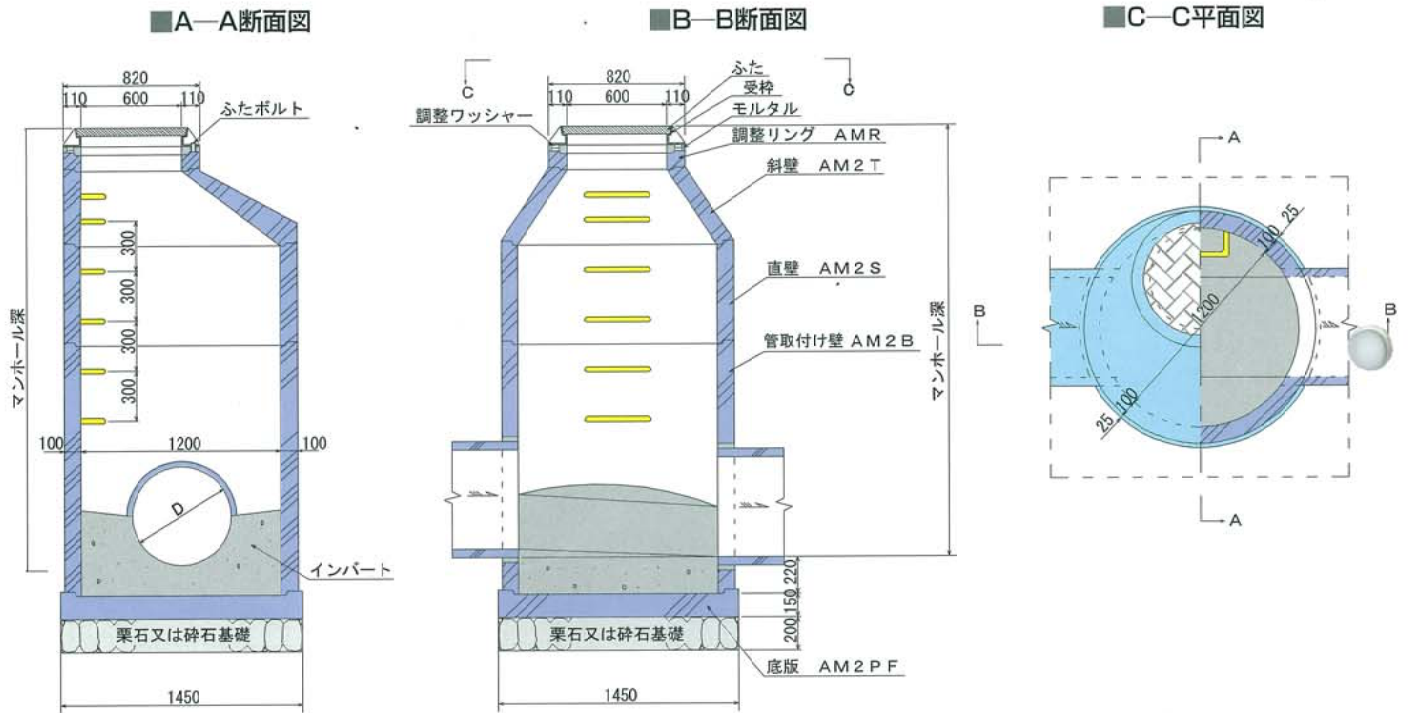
■A—A断面図

820
110 600 110
ふたボルト
マンホール深
300
300
300
300
100 1200 100
D
インバート
栗石又は砕石基礎
1450

■B—B断面図

C
820
110 600 110
C
調整ワッシャー
ふた
受枠
モルタル
調整リング AMR
斜壁 AM2T
直壁 AM2S
管取付け壁 AM2B
マンホール深
220
150
200
栗石又は砕石基礎
底版 AM2PF
1450

■C—C平面図

A
B
B
100
25
1200
25
100
A